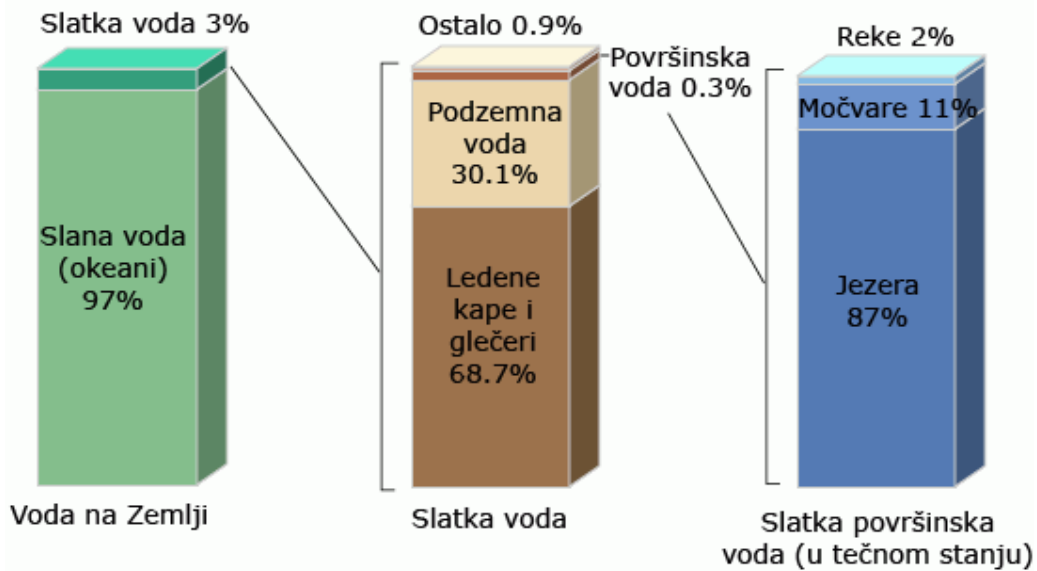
Slatka voda 3%

Slana voda (okeani) 97%

Voda na Zemlji

Ostalo 0.9%

Površinska voda 0.3%

Podzemna voda 30.1%

Ledene kape i glečeri 68.7%

Slatka voda

Reke 2%

Močvare 11%

Jezera 87%

Slatka površinska voda (u tečnom stanju)